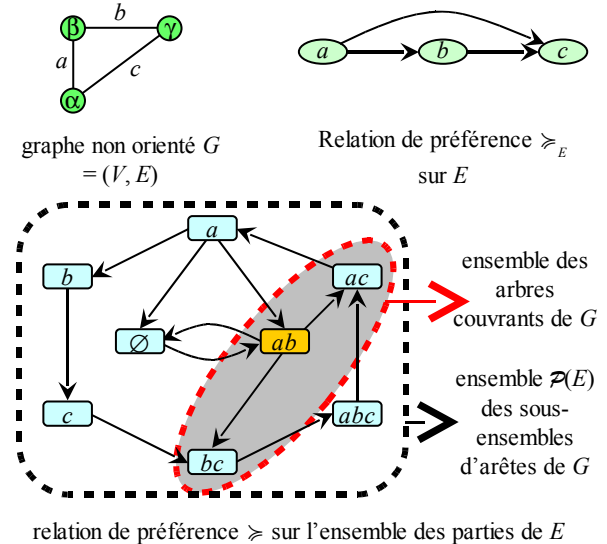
β
b
γ
a
c
α

graphe non orienté $G$ $= (V, E)$

$a$
$b$
$c$

Relation de préférence $\succcurlyeq_E$ sur $E$

$a$
$b$
$ac$
$\varnothing$
$ab$
$c$
$abc$
$bc$

ensemble des arbres couvrants de $G$

ensemble $\mathcal{P}(E)$ des sous-ensembles d'arêtes de $G$

relation de préférence $\succcurlyeq$ sur l'ensemble des parties de $E$